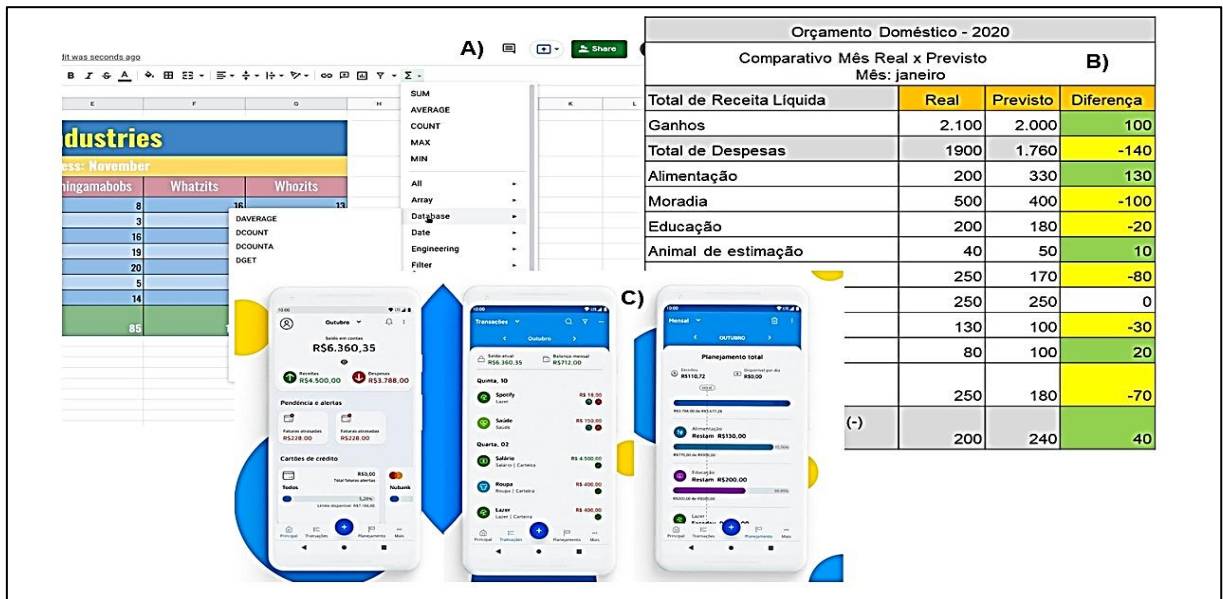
dit was seconds ago

A)

Share

B I S A

Σ

E F G H K L

dustries

ess: November

hingamabobs | Whatzits | Whozits

8 16 13
3
16
19
20
5
14

85

SUM
AVERAGE
COUNT
MAX
MIN

All
Array
Database
Date
Engineering
Filter

DAVERAGE
DCOUNT
DCOUNTA
DGET

Orçamento Doméstico - 2020

Comparativo Mês Real x Previsto
Mês: janeiro

B)

| Total de Receita Líquida | Real | Previsto | Diferença |
|---|---|---|---|
| Ganhos | 2.100 | 2.000 | 100 |
| Total de Despesas | 1900 | 1.760 | -140 |
| Alimentação | 200 | 330 | 130 |
| Moradia | 500 | 400 | -100 |
| Educação | 200 | 180 | -20 |
| Animal de estimação | 40 | 50 | 10 |
| | 250 | 170 | -80 |
| | 250 | 250 | 0 |
| | 130 | 100 | -30 |
| | 80 | 100 | 20 |
| | 250 | 180 | -70 |
| (-) | 200 | 240 | 40 |

C)

Outubro
Saldo em contas
R$6.360,35
Receitas R$4.500,00
Despesas R$3.788,00
Pendência e alertas
Faturas atrasadas R$228,00
Faturas atrasadas R$228,00
Cartões de crédito
Todos
R$0,00
Total faturas abertas
Nubank
Principal Transações Planejamento Mais

Transações
Outubro
Saldo atual R$6.360,35
Balanço mensal R$712,00
Quinta, 10
Spotify Lazer R$ 19,90
Saúde Saúde R$ 159,00
Quarta, 02
Salário Salário | Carteira R$ 4.500,00
Roupa Roupa | Carteira R$ 400,00
Lazer Lazer | Carteira R$ 400,00
Principal Transações Planejamento Mais

Mensal
OUTUBRO
Planejamento total
R$110,72
R$0,00
Alimentação
Restam R$130,00
Educação
Restam R$200,00
Lazer
Principal Transações Planejamento Mais